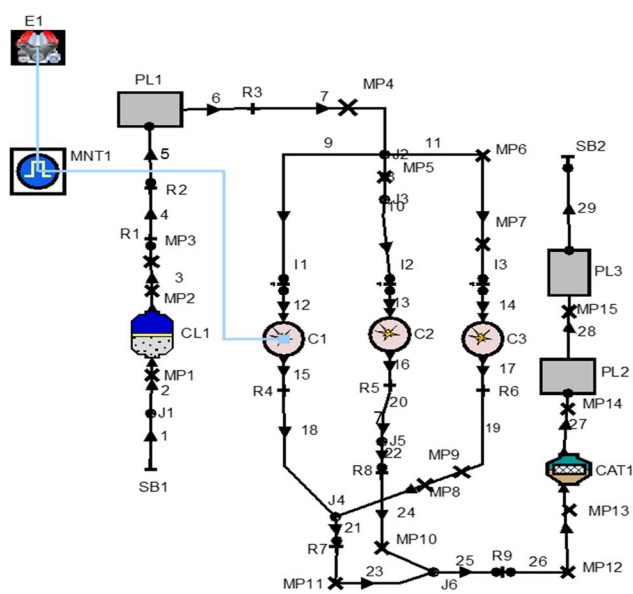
E1
MNT1
PL1
5
R2
4
R1
MP3
3
MP2
CL1
MP1
2
J1
1
SB1
6
R3
7
MP4
9
J2
11
MP6
MP5
J3
10
MP7
I1
I2
I3
12
13
14
C1
C2
C3
15
16
17
R4
R5
R6
20
18
7
J5
22
19
R8
MP9
MP8
J4
21
24
R7
MP10
MP11
23
J6
25
R9
26
MP12
SB2
29
PL3
MP15
28
PL2
MP14
27
CAT1
MP13